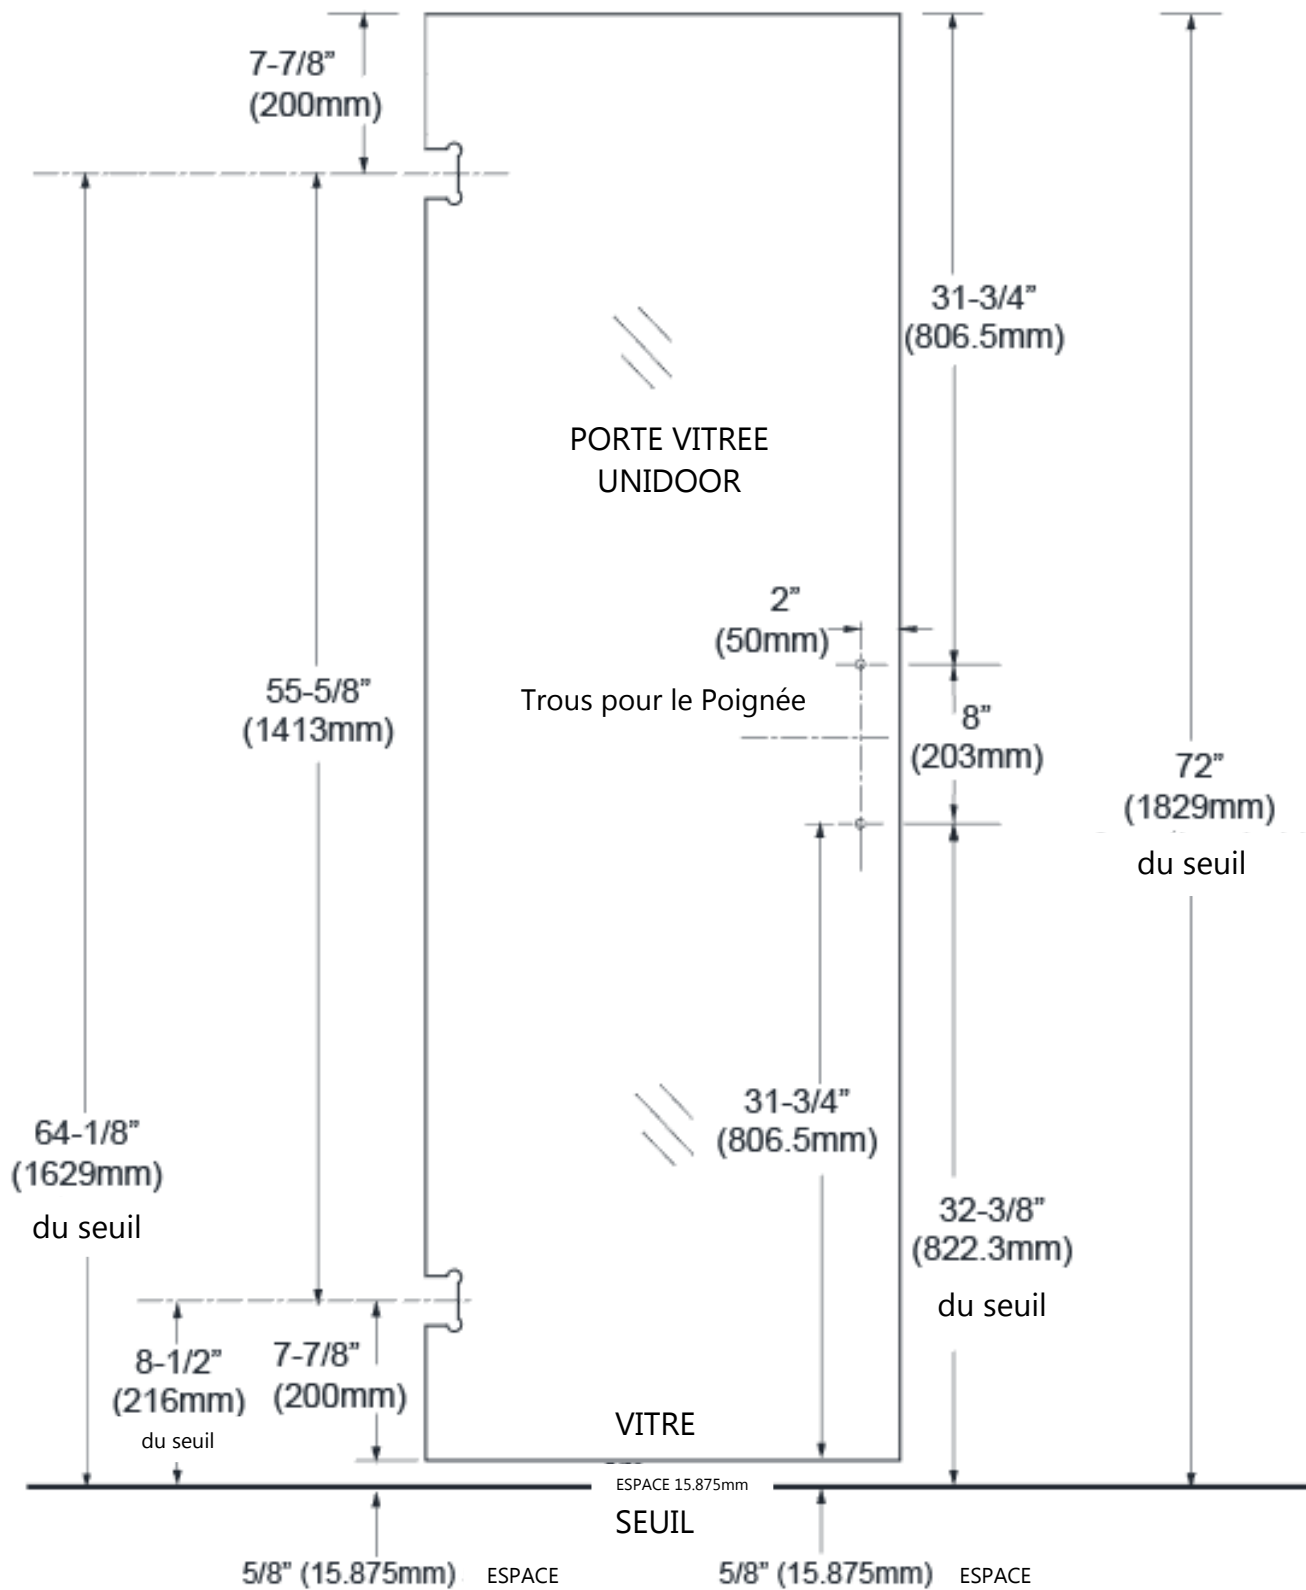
7-7/8"
(200mm)

31-3/4"
(806.5mm)

PORTE VITREE
UNIDOOR

2"
(50mm)

Trous pour le Poignée

8"
(203mm)

72"
(1829mm)
du seuil

55-5/8"
(1413mm)

31-3/4"
(806.5mm)

64-1/8"
(1629mm)
du seuil

32-3/8"
(822.3mm)
du seuil

8-1/2"
(216mm)
du seuil

7-7/8"
(200mm)

VITRE

ESPACE 15.875mm

SEUIL

5/8" (15.875mm) ESPACE

5/8" (15.875mm) ESPACE